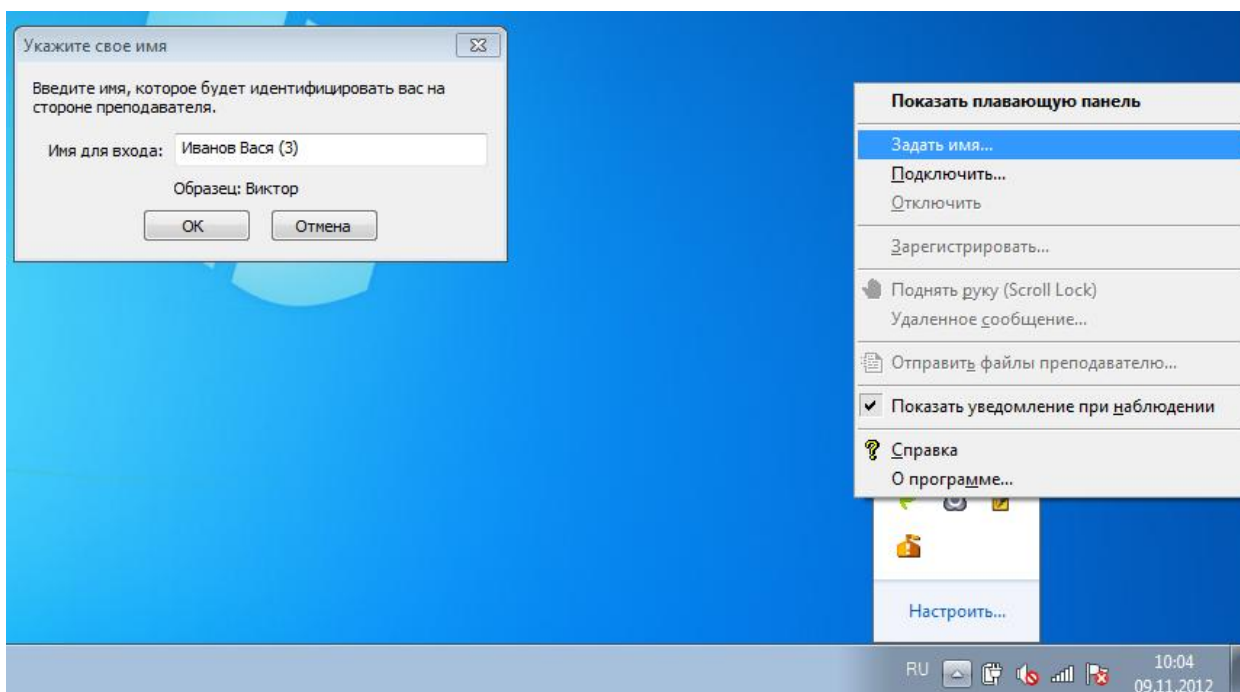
Укажите свое имя

Введите имя, которое будет идентифицировать вас на стороне преподавателя.

Имя для входа: Иванов Вася (3)

Образец: Виктор

OK Отмена

Показать плавающую панель
Задать имя...
Подключить...
Отключить
Зарегистрировать...
Поднять руку (Scroll Lock)
Удаленное сообщение...
Отправить файлы преподавателю...
Показать уведомление при наблюдении
Справка
О программе...

Настроить...

RU

10:04
09.11.2012